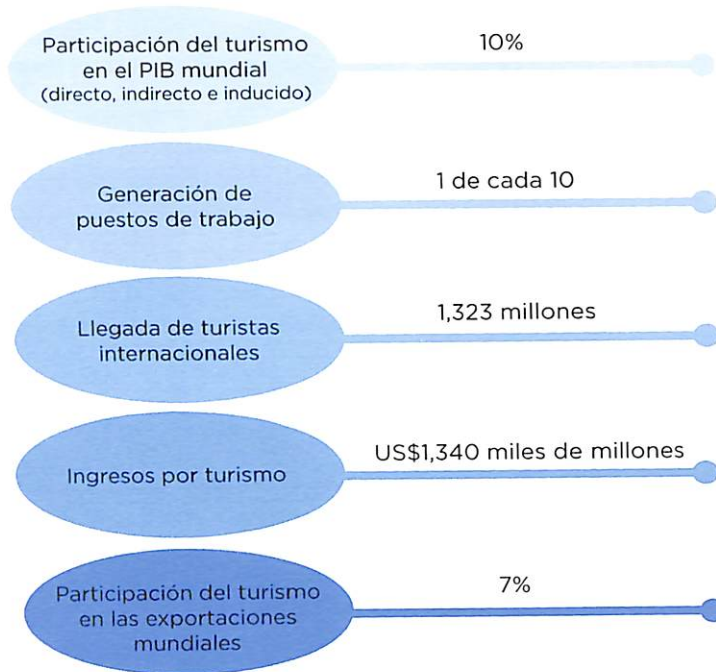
Participación del turismo en el PIB mundial (directo, indirecto e inducido)

10%

Generación de puestos de trabajo

1 de cada 10

Llegada de turistas internacionales

1,323 millones

Ingresos por turismo

US$1,340 miles de millones

Participación del turismo en las exportaciones mundiales

7%